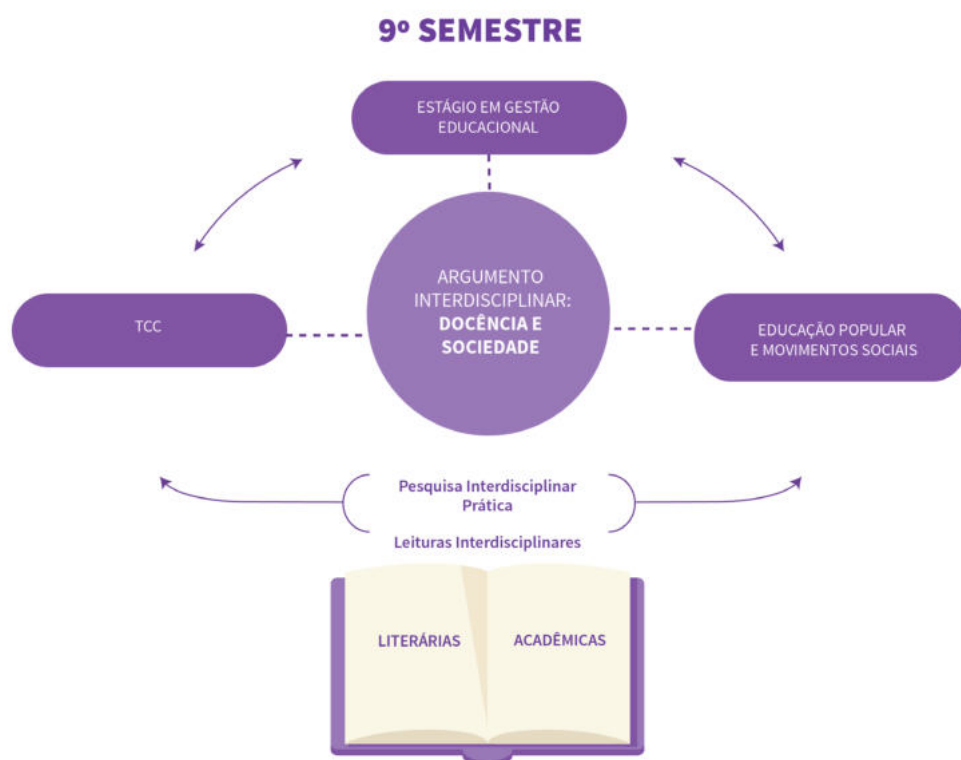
9º SEMESTRE

ESTÁGIO EM GESTÃO EDUCACIONAL

TCC

ARGUMENTO INTERDISCIPLINAR: DOCÊNCIA E SOCIEDADE

EDUCAÇÃO POPULAR E MOVIMENTOS SOCIAIS

Pesquisa Interdisciplinar Prática

Leituras Interdisciplinares

LITERÁRIAS

ACADÊMICAS